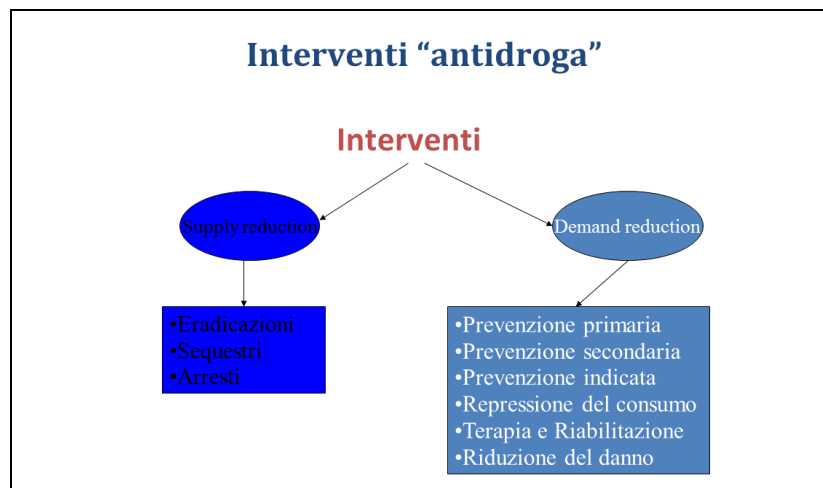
Interventi “antidroga”

Interventi

Supply reduction

Demand reduction

•Eradicazioni
•Sequestri
•Arresti

•Prevenzione primaria
•Prevenzione secondaria
•Prevenzione indicata
•Repressione del consumo
•Terapia e Riabilitazione
•Riduzione del danno